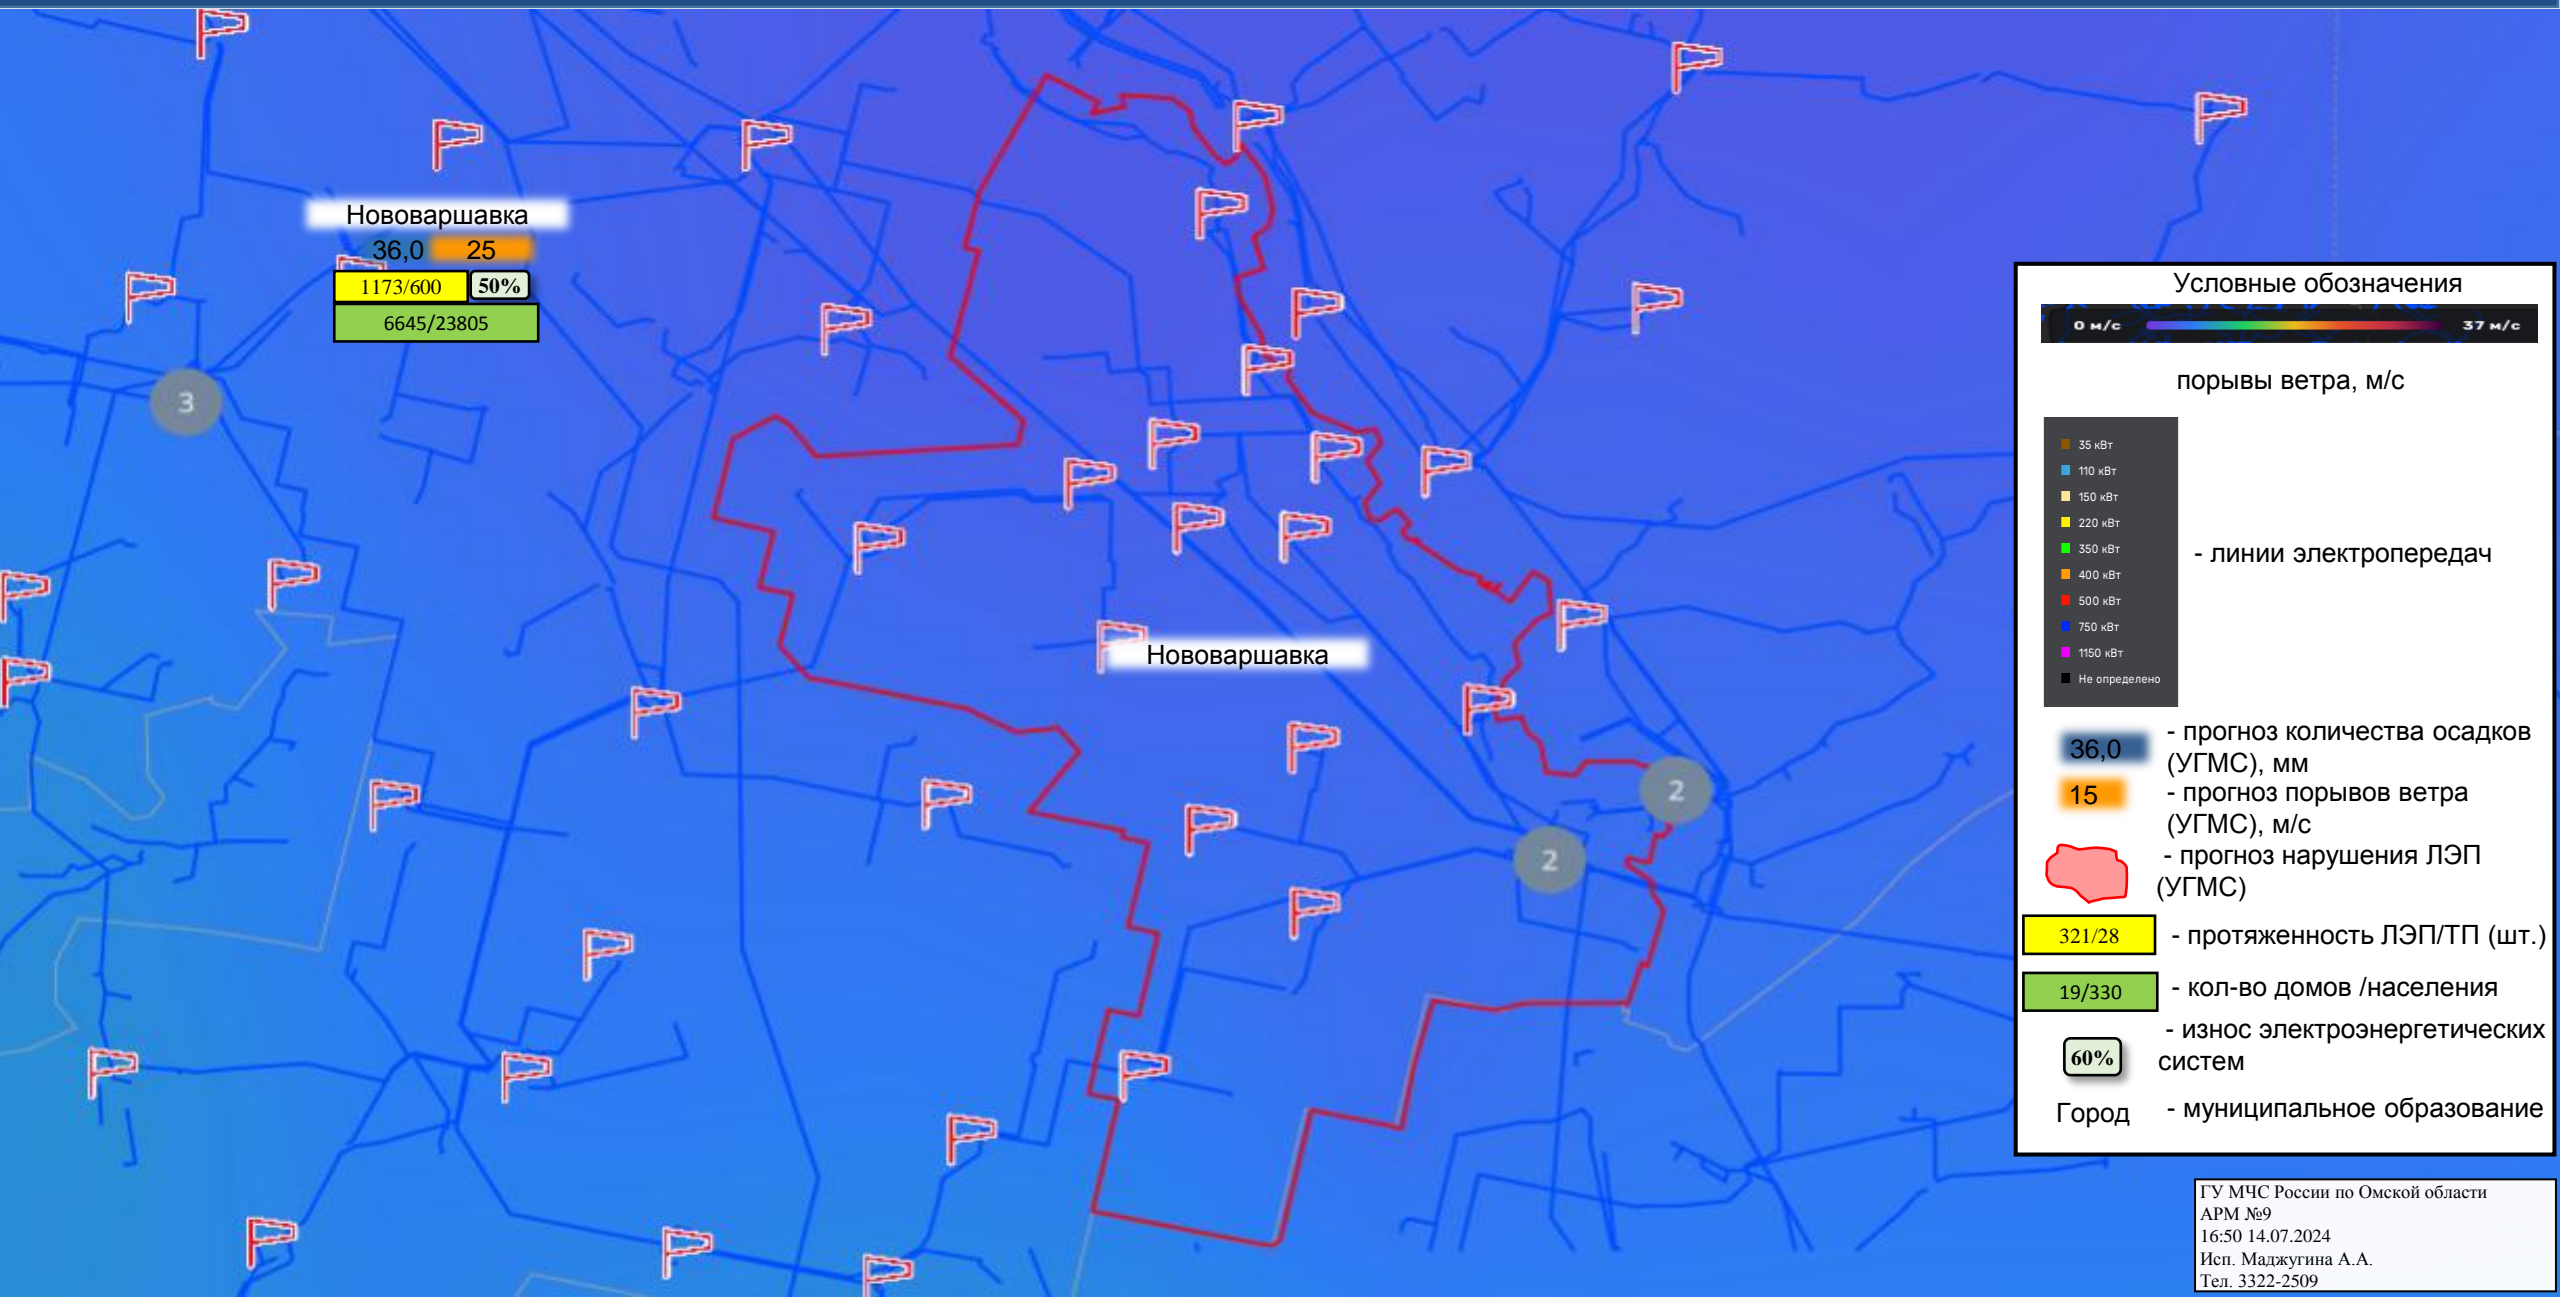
Нововаршавка
36,0 25
1173/600 50%
6645/23805

3

Нововаршавка

2
2

Условные обозначения
0 м/с 37 м/с
порывы ветра, м/с

35 кВт
110 кВт
150 кВт
220 кВт
350 кВт
400 кВт
500 кВт
750 кВт
1150 кВт
Не определено
- линии электропередач

36,0 - прогноз количества осадков (УГМС), мм
15 - прогноз порывов ветра (УГМС), м/с
- прогноз нарушения ЛЭП (УГМС)
321/28 - протяженность ЛЭП/ТП (шт.)
19/330 - кол-во домов /населения
60% - износ электроэнергетических систем
Город - муниципальное образование

ГУ МЧС России по Омской области
АРМ №9
16:50 14.07.2024
Исп. Маджугина А.А.
Тел. 3322-2509